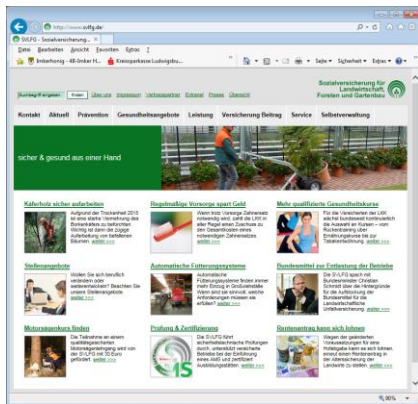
http://www.svlfg.de/

SVLFG - Sozialversicherung ...

Datei Bearbeiten Ansicht Favoriten Extras ?

Imkerhonig - 48-Imker H... Kreissparkasse Ludwigsbu...

Seite Sicherheit Extras

Suchbegriff eingeben Finden Über uns Impressum Verbraucher Extranet Presse Übersicht

Sozialversicherung für Landwirtschaft, Forsten und Gartenbau

Kontakt Aktuell Prävention Gesundheitsangebote Leistung Versicherung Beitrag Service Selbstverwaltung

sicher & gesund aus einer Hand

Käferholz sicher aufarbeiten
Aufgrund der Trockenheit 2015 ist eine starke Vermehrung des Borkenkäfers zu befürchten. Wichtig ist dann die zügige Aufarbeitung von befallenen Bäumen. weiter >>>

Regelmäßige Vorsorge spart Geld
Wenn trotz Vorsorge Zahnersatz notwendig wird, zahlt die LKK in aller Regel einen Zuschuss zu den Kosten des medizinisch notwendigen Zahnersatzes. weiter >>>

Mehr qualifizierte Gesundheitskurse
Für die Versicherten der LKK wird hat bundesweit kontinuierlich die Auswahl an Kursen – vom Rückentraining über Ernährungskurse bis zur Tabakentwöhnung. weiter >>>

Stellenangebote
Wollen Sie sich beruflich verändern oder weiterentwickeln? Beachten Sie unsere Stellenangebote. weiter >>>

Automatische Fütterungssysteme
Automatische Fütterungssysteme finden immer mehr Einzug in Großviehställe. Wenn sind sie sinnvoll, welche Anforderungen müssen sie erfüllen? weiter >>>

Bundesmittel zur Entlastung der Betriebe
Die SVLFG sprach mit Bundesminister Christian Schmidt über die Hintergründe für die Aufstockung der Bundesmittel für die Landwirtschaftliche Unfallversicherung. weiter >>>

Motorsägenkurs finden
Die Teilnahme an einem qualifizierten Motorsägenlehrgang wird von der SVLFG mit 30 Euro gefördert. weiter >>>

Prüfung & Zertifizierung
Die SVLFG führt sicherheitstechnische Prüfungen durch, unterstützt versicherte Betriebe bei der Einführung eines AMS und zertifiziert Ausbildungsstätten. weiter >>>

Rentenantrag kann sich lohnen
Wegen der geänderten Voraussetzungen für eine Hofabgabe kann es sich lohnen, erneut einen Rentenantrag in der Alterssicherung der Landwirte zu stellen. weiter >>>

90%